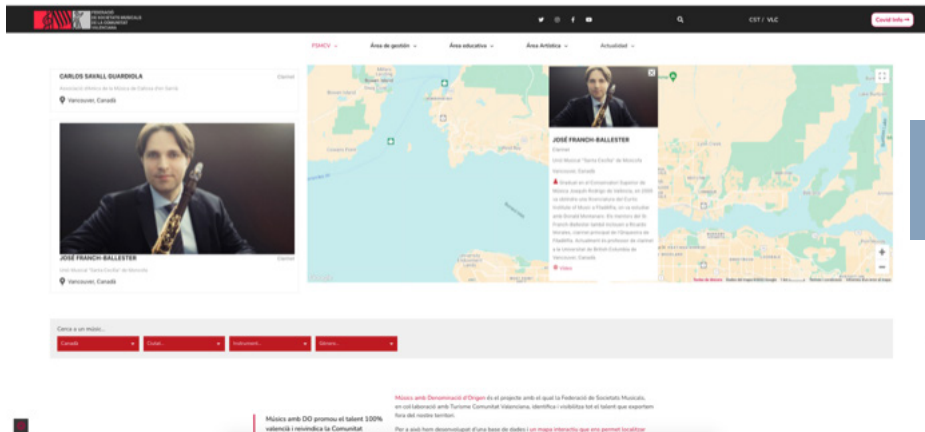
FEDERACIÓ DE SOCIETATS MUSICALS DE LA COMUNITAT VALENCIANA

CST / VLC

Covid Info →

FSMCV ⌄ Àrea de gestión ⌄ Àrea educativa ⌄ Àrea Artística ⌄ Actualidad ⌄

CARLOS SAVALL GUARDIOLA
Clarinet
Associació Artístico de la Música de Calosa d'en Sarrià
Vancouver, Canadà

JOSÉ FRANCH-BALLESTER
Clarinet
Unió Musical "Santa Cecilia" de Moncofa
Vancouver, Canadà

JOSÉ FRANCH-BALLESTER
Clarinet
Unió Musical "Santa Cecilia" de Moncofa
Vancouver, Canadà
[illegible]
Vídeo

Cerca a un músic...
Canadà
Ciutat...
Instrument...
Gènere...

Músics amb DO promou el talent 100% valencià i reivindica la Comunitat

Músics amb Denominació d'Origen és el projecte amb el qual la Federació de Societats Musicals, en col·laboració amb Turisme Comunitat Valenciana, identifica i visibilitza tot el talent que exportem fora del nostre territori.

Per a això hem desenvolupat d'una base de dades i un mapa interactiu que ens permet localitzar